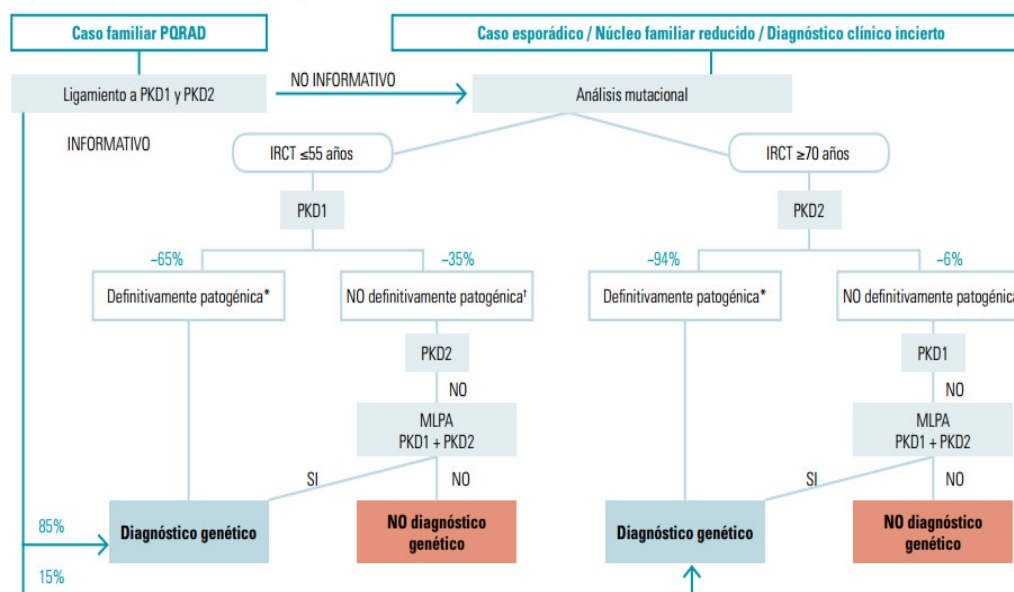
Caso familiar PQRAD

Caso esporádico / Núcleo familiar reducido / Diagnóstico clínico incierto

Ligamiento a PKD1 y PKD2

NO INFORMATIVO

Análisis mutacional

INFORMATIVO

IRCT ≤55 años

IRCT ≥70 años

PKD1

PKD2

~65%

~35%

~94%

~6%

Definitivamente patogénica*

NO definitivamente patogénica†

Definitivamente patogénica*

NO definitivamente patogé

PKD2

PKD1

NO

NO

MLPA
PKD1 + PKD2

MLPA
PKD1 + PKD2

SI

NO

SI

NO

85%

Diagnóstico genético

NO diagnóstico genético

Diagnóstico genético

NO diagnóstico genético

15%